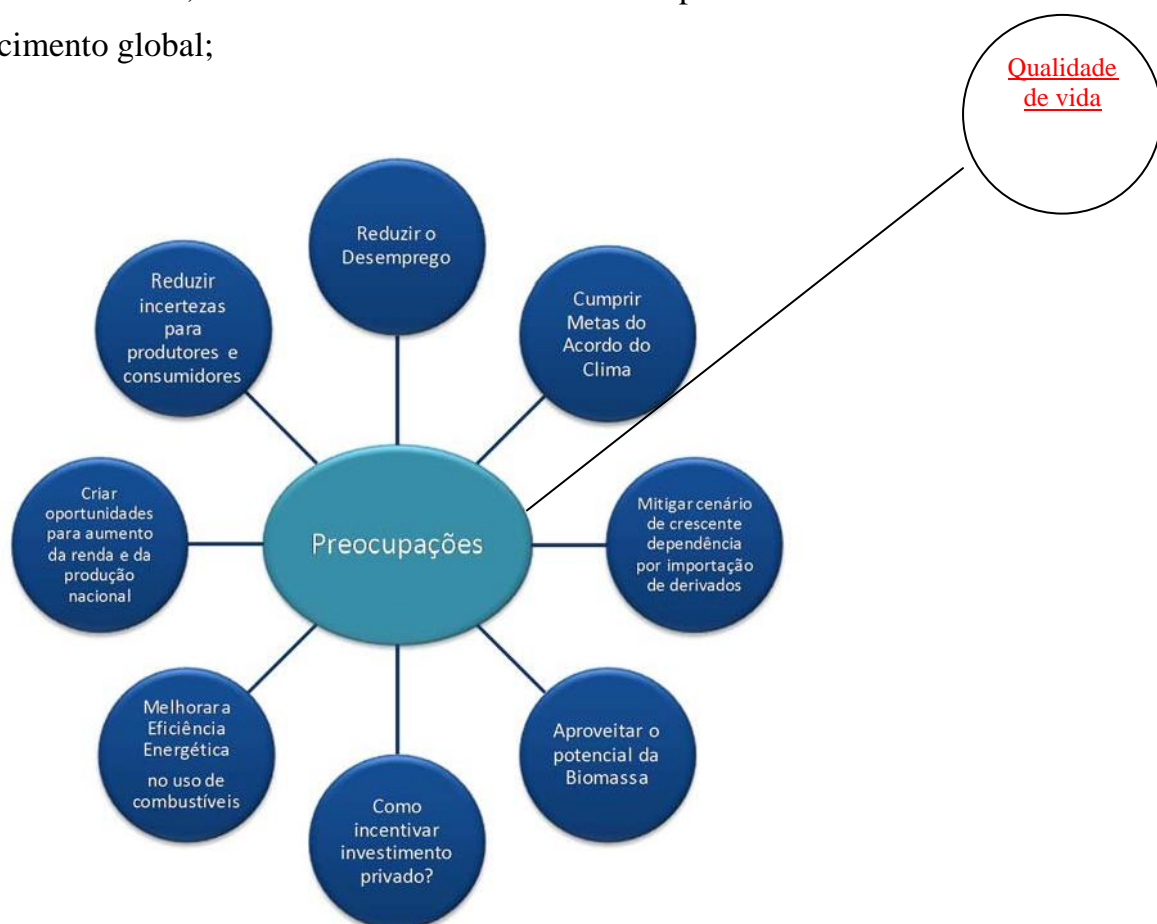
cimento global;

Qualidade de vida

Reduzir o Desemprego

Reduzir incertezas para produtores e consumidores

Cumprir Metas do Acordo do Clima

Criar oportunidades para aumento da renda e da produção nacional

Preocupações

Mitigar cenário de crescente dependência por importação de derivados

Melhorar a Eficiência Energética no uso de combustíveis

Aproveitar o potencial da Biomassa

Como incentivar investimento privado?